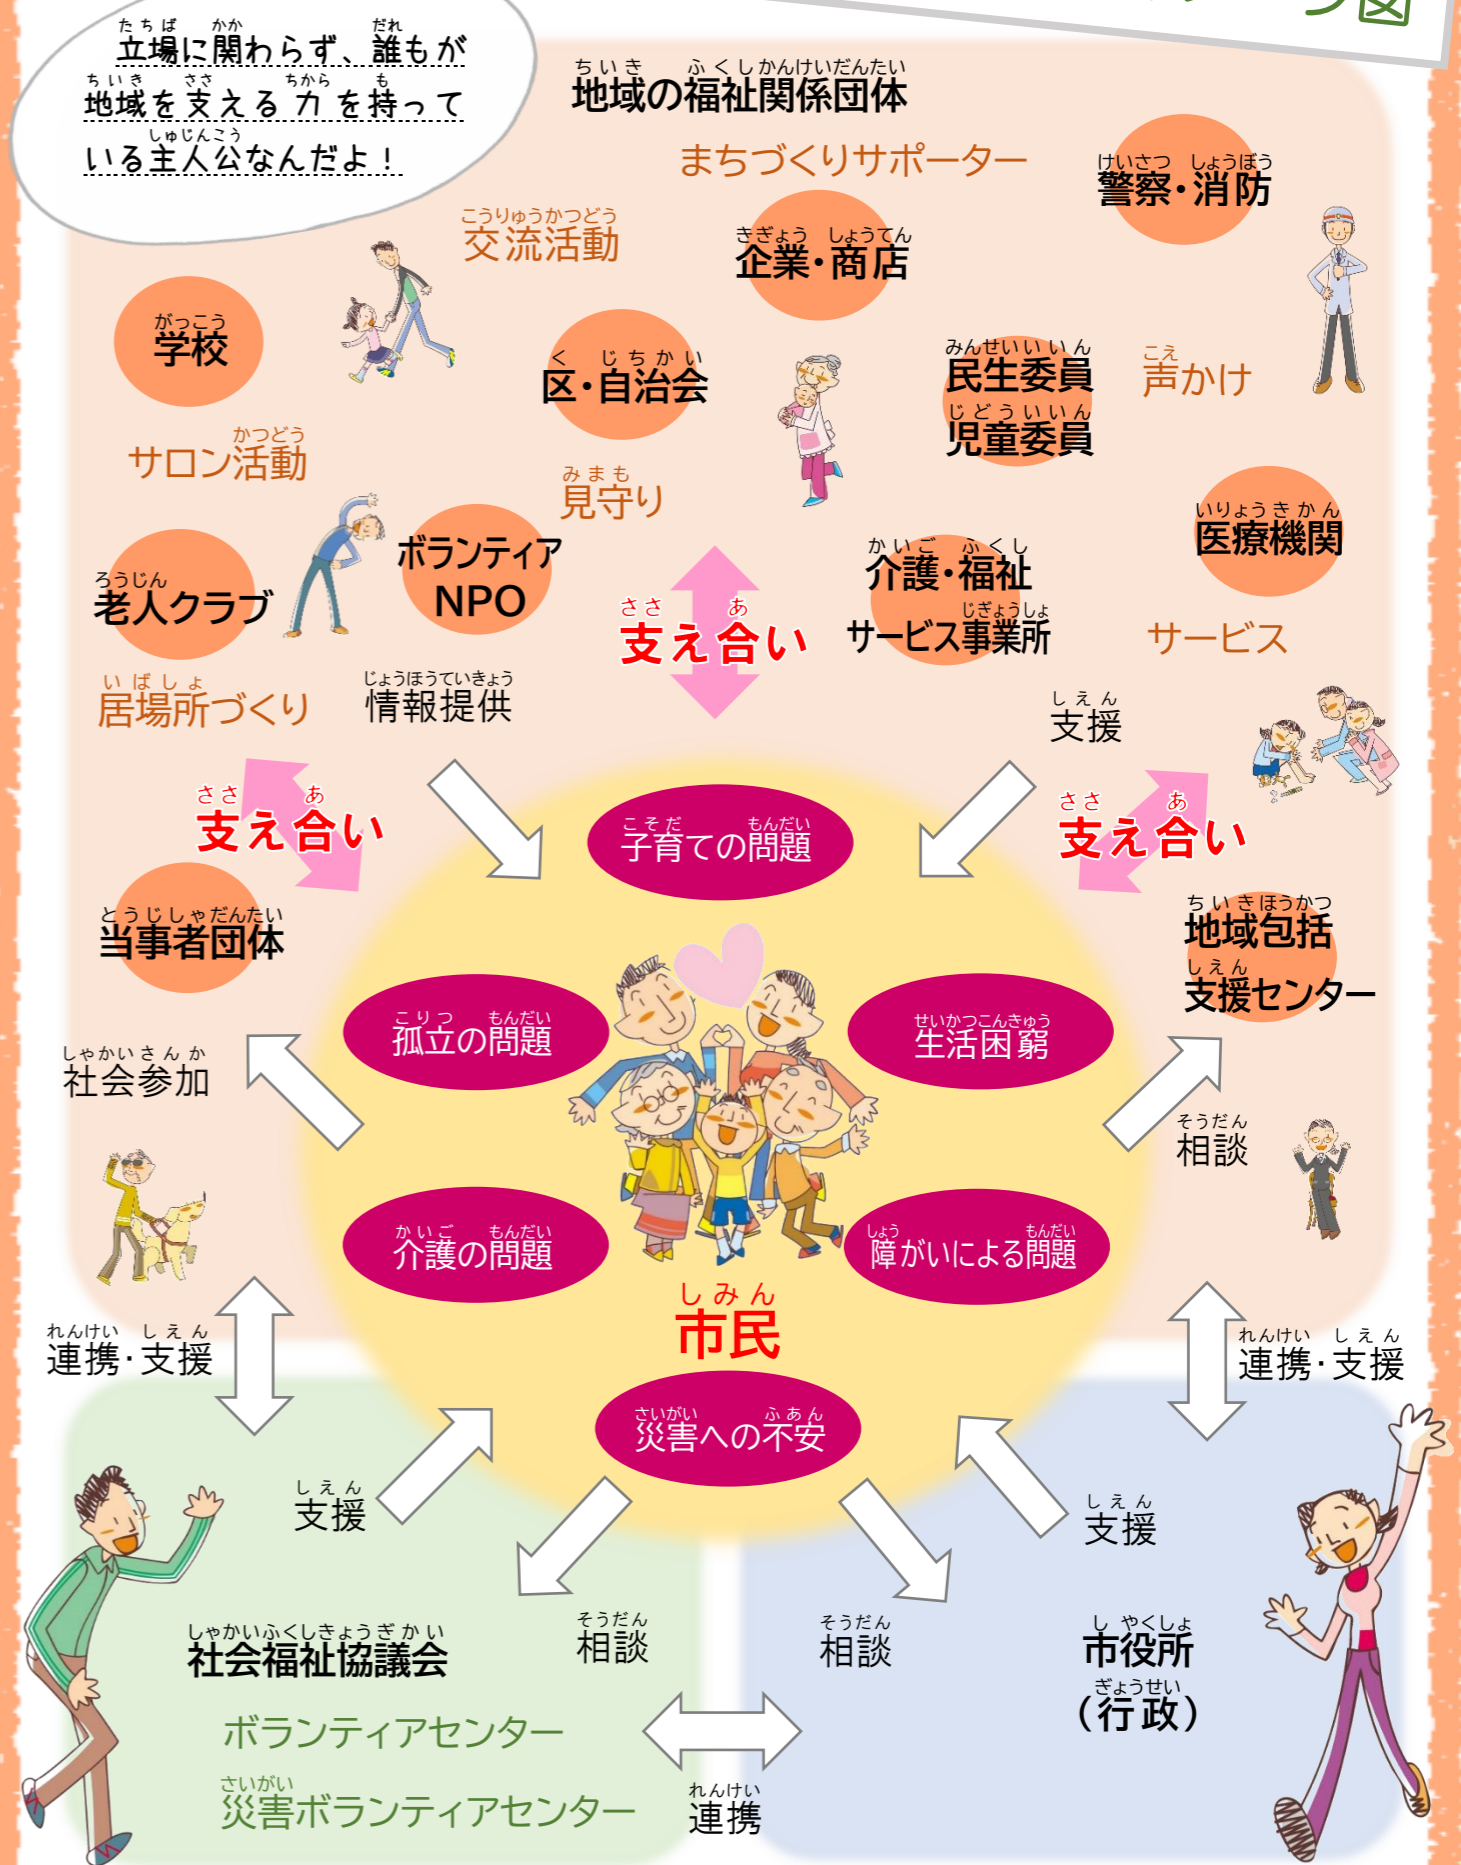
ジ図

たちば　かか　だれ
立場に関わらず、誰もが
ちいき　ささ　ちから　も
地域を支える力を持って
しゅじんこう
いる主人公なんだよ！

ちいき　ふくしかんけいだんたい
地域の福祉関係団体

まちづくりサポーター

けいさつ　しょうぼう
警察・消防

こうりゅうかつどう
交流活動

きぎょう　しょうてん
企業・商店

がっこう
学校

く　じちかい
区・自治会

みんせいいいん
民生委員
じどういいん
児童委員

こえ
声かけ

かつどう
サロン活動

みまも
見守り

いりょうきかん
医療機関

ろうじん
老人クラブ

ボランティア
NPO

ささ　あ
支え合い

かいご　ふくし
介護・福祉
じぎょうしょ
サービス事業所

サービス

いばしょ
居場所づくり

じょうほうていきょう
情報提供

しえん
支援

ささ　あ
支え合い

こそだ　もんだい
子育ての問題

ささ　あ
支え合い

とうじしゃだんたい
当事者団体

ちいきほうかつ
地域包括
しえん
支援センター

しゃかいさんか
社会参加

こりつ　もんだい
孤立の問題

せいかつこんきゅう
生活困窮

そうだん
相談

かいご　もんだい
介護の問題

しょう　もんだい
障がいによる問題

しみん
市民

れんけい　しえん
連携・支援

れんけい　しえん
連携・支援

さいがい　ふあん
災害への不安

しえん
支援

しえん
支援

しゃかいふくしきょうぎかい
社会福祉協議会

そうだん
相談

そうだん
相談

しやくしょ
市役所
ぎょうせい
（行政）

ボランティアセンター

さいがい
災害ボランティアセンター

れんけい
連携